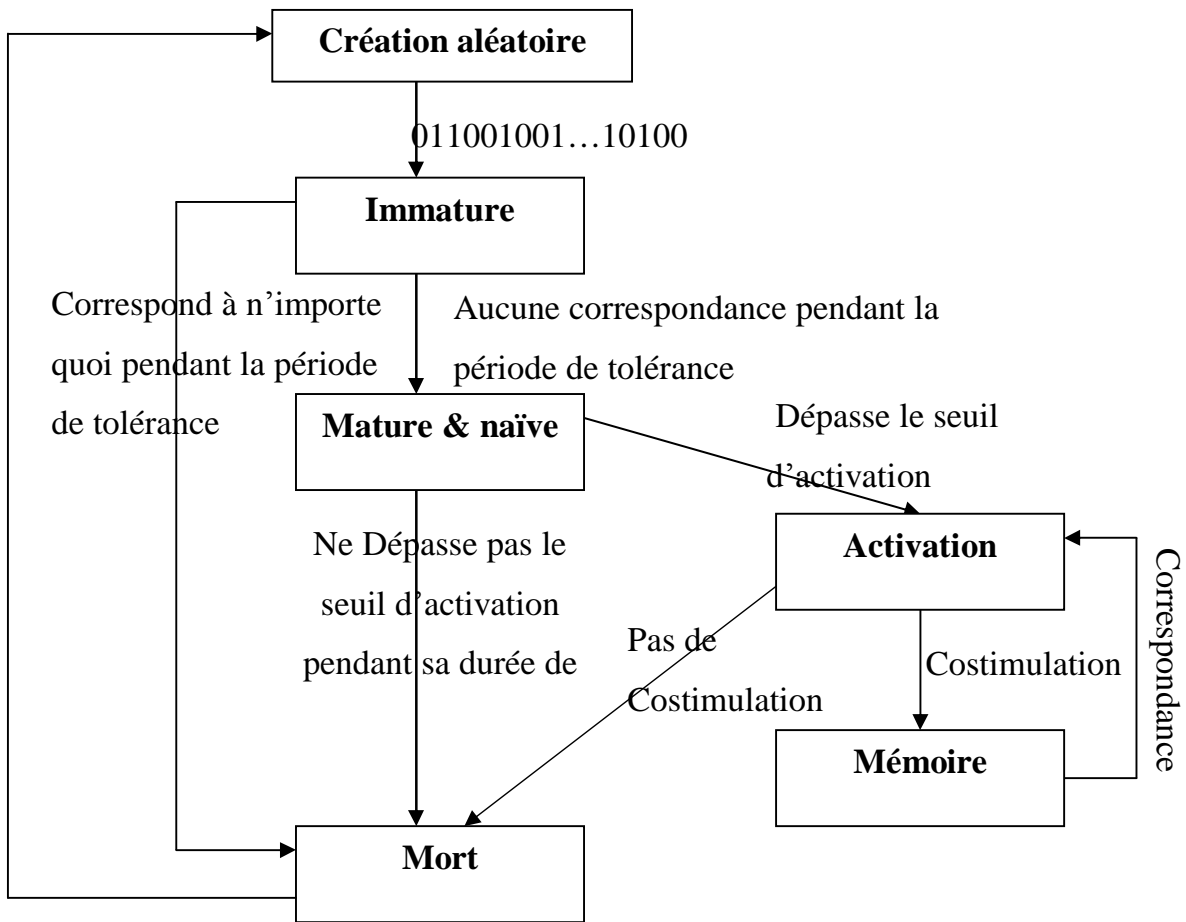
Création aléatoire

011001001…10100

Immature

Correspond à n'importe quoi pendant la période de tolérance

Aucune correspondance pendant la période de tolérance

Mature & naïve

Dépasse le seuil d'activation

Ne Dépasse pas le seuil d'activation pendant sa durée de

Activation

Correspondance

Pas de Costimulation

Costimulation

Mémoire

Mort